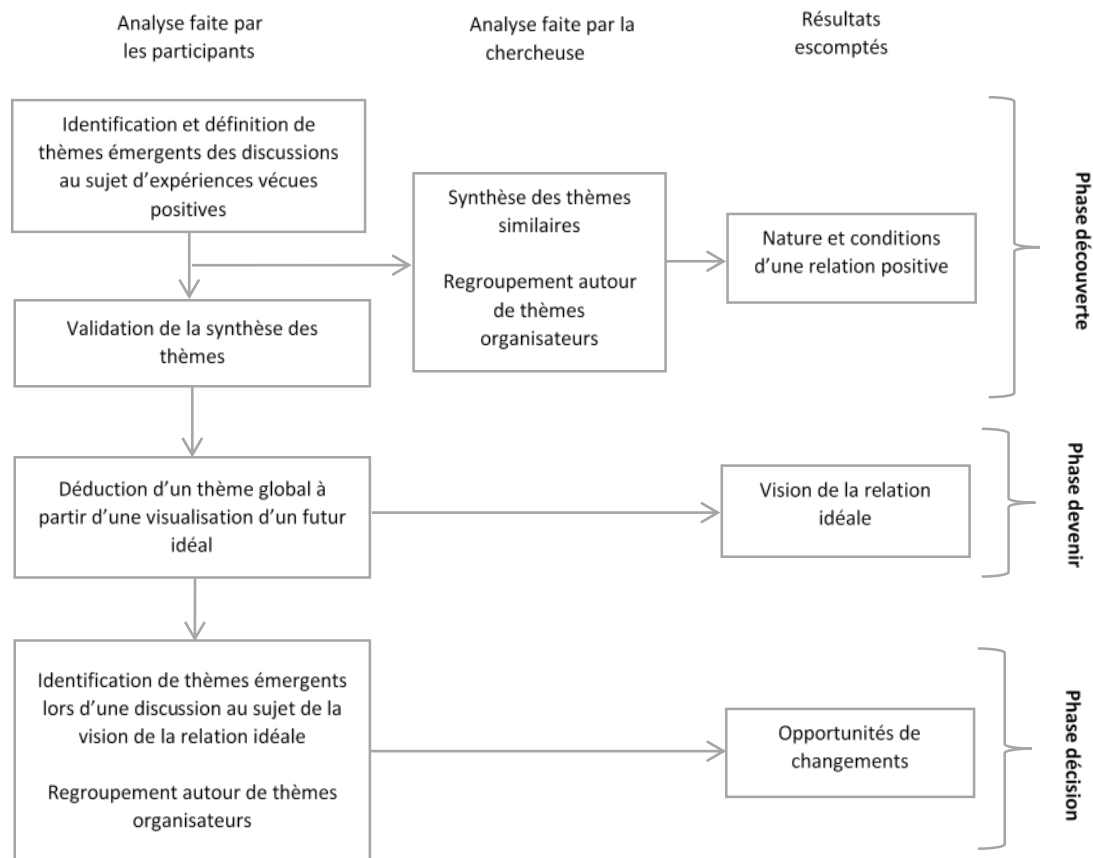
Analyse faite par les participants

Analyse faite par la chercheuse

Résultats escomptés

Identification et définition de thèmes émergents des discussions au sujet d'expériences vécues positives

Synthèse des thèmes similaires

Regroupement autour de thèmes organisateurs

Nature et conditions d'une relation positive

Validation de la synthèse des thèmes

Phase découverte

Déduction d'un thème global à partir d'une visualisation d'un futur idéal

Vision de la relation idéale

Phase devenir

Identification de thèmes émergents lors d'une discussion au sujet de la vision de la relation idéale

Regroupement autour de thèmes organisateurs

Opportunités de changements

Phase décision